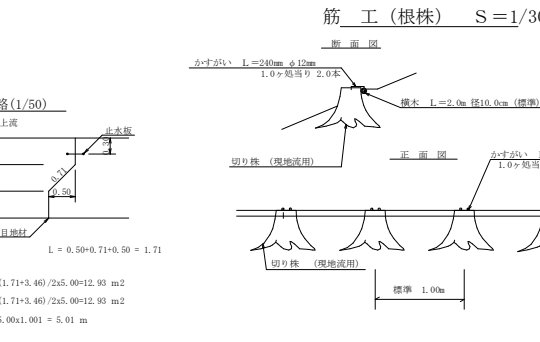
筋　工（根株）　S＝1/30

断　面　図

かすがい　L＝240mm　φ12mm
1.0ヶ処当り　2.0本

横木　L＝2.0m　径10.0cm（標準）

切り株　（現地流用）

正　面　図

かすがい
1.0ヶ処当

切り株　（現地流用）

標準　1.00m

略(1/50)

上流

止水板

0.71

0.50

目地材

L = 0.50+0.71+0.50 = 1.71

(1.71+3.46)/2x5.00=12.93 m2

(1.71+3.46)/2x5.00=12.93 m2

5.00x1.001 = 5.01 m